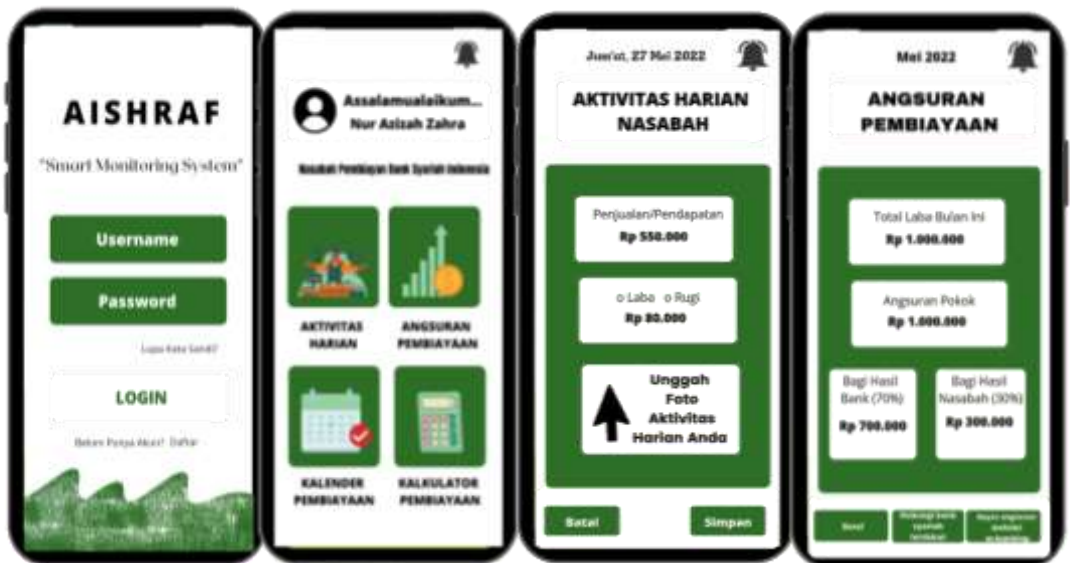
AISHRAF

"Smart Monitoring System"

Username

Password

Lupa Kata Sandi?

LOGIN

Belum Punya Akun? Daftar

Assalamualaikum...
Nur Azizah Zahra

Nasabah Pembiayaan Bank Syariah Indonesia

AKTIVITAS HARIAN

ANGSURAN PEMBIAYAAN

KALENDER PEMBIAYAAN

KALKULATOR PEMBIAYAAN

Jum'at, 27 Mei 2022

AKTIVITAS HARIAN NASABAH

Penjualan/Pendapatan
Rp 550.000

o Laba o Rugi
Rp 80.000

Unggah Foto Aktivitas Harian Anda

Batal

Simpan

Mei 2022

ANGSURAN PEMBIAYAAN

Total Laba Bulan Ini
Rp 1.000.000

Angsuran Pokok
Rp 1.000.000

Bagi Hasil Bank (70%)
Rp 700.000

Bagi Hasil Nasabah (30%)
Rp 300.000

Batal

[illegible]

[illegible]